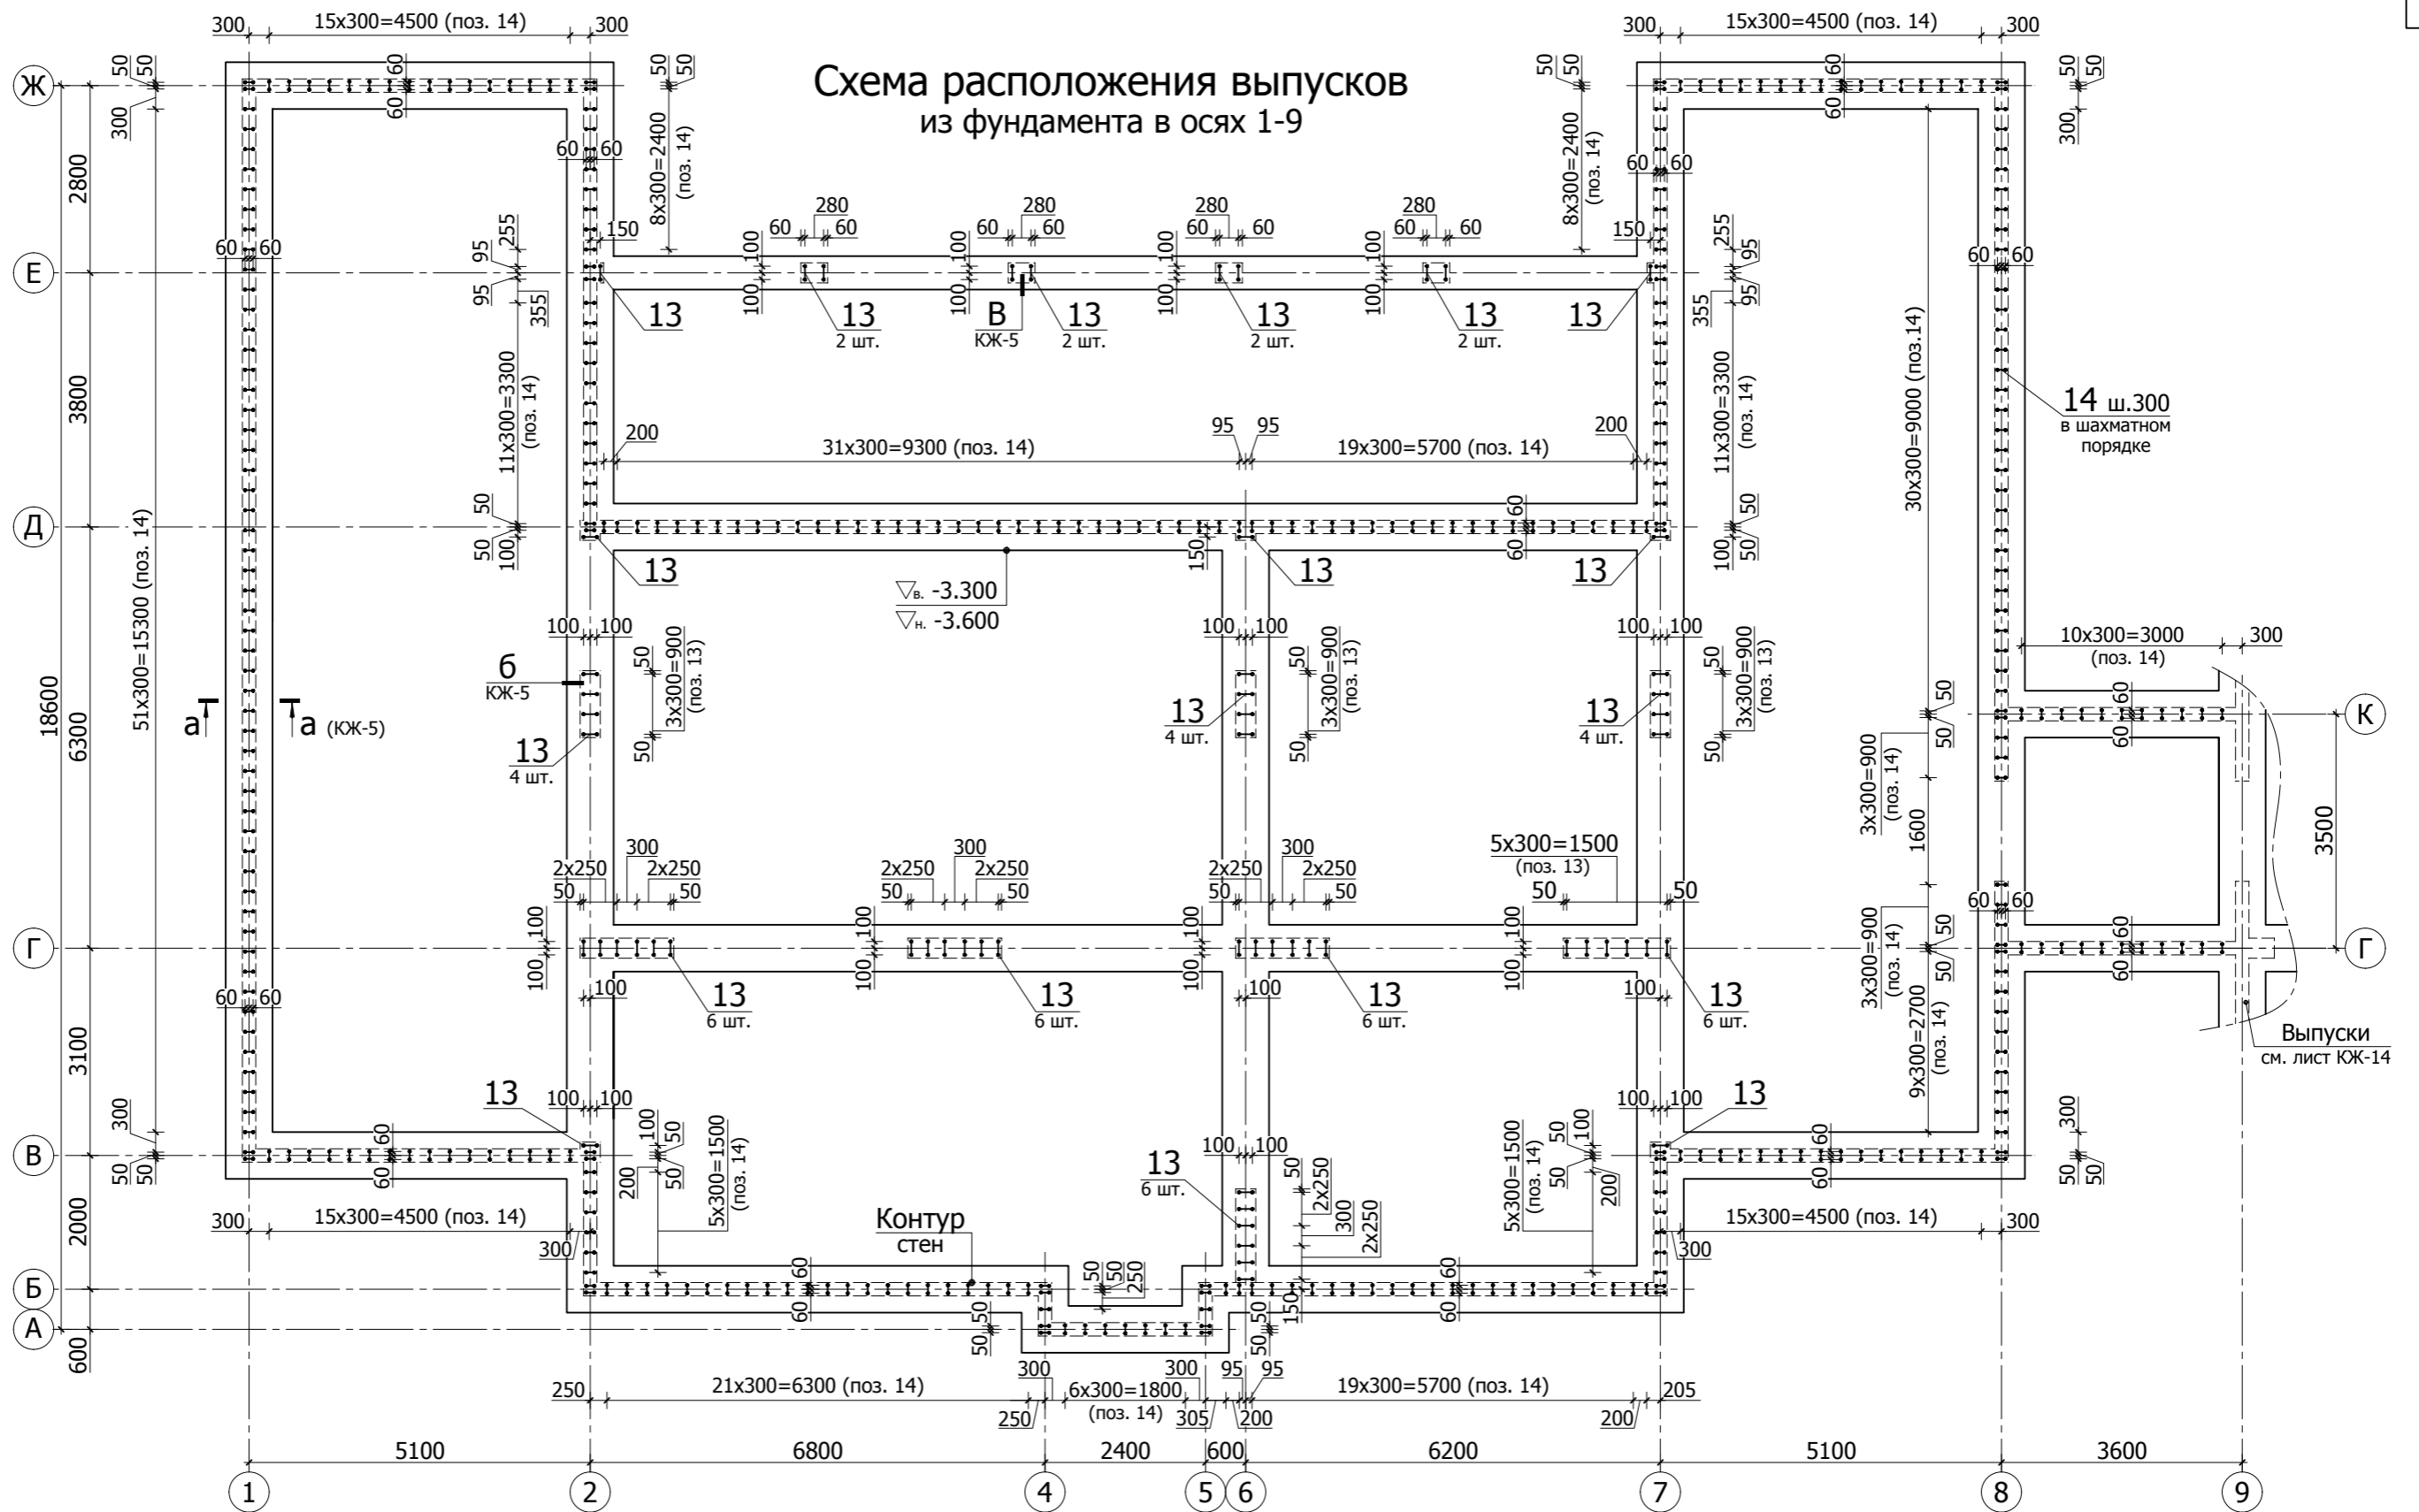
Схема расположения выпусков
из фундамента в осях 1-9

300 15x300=4500 (поз. 14) 300
300 15x300=4500 (поз. 14) 300

Ж
Е
Д
Г
В
Б
А
К

2800
3800
18600
6300
3100
2000
600
51x300=15300 (поз. 14)

50 50
300
60 60
8x300=2400 (поз. 14)
150
60 60
95 255
95 355
280
60 60
100
100
13
13
2 шт.
В
КЖ-5
14 ш.300
в шахматном порядке
30x300=9000 (поз.14)
11x300=3300 (поз. 14)
200
31x300=9300 (поз. 14)
95 95
19x300=5700 (поз. 14)
50
50 100
150
$\nabla$в. -3.300
$\nabla$н. -3.600
100 100
б
КЖ-5
3x300=900 (поз. 13)
13
4 шт.
a a (КЖ-5)
10x300=3000 (поз. 14)
300
3x300=900 (поз. 14)
1600
3500
300
2x250
50
5x300=1500 (поз. 13)
13
6 шт.
Выпуски
см. лист КЖ-14
9x300=2700 (поз. 14)
5x300=1500 (поз. 14)
200
Контур
стен
2x250
300
250
15x300=4500 (поз. 14)
300
250
21x300=6300 (поз. 14)
6x300=1800 (поз. 14)
305
95 95
200
19x300=5700 (поз. 14)
205
200
5100 6800 2400 600 6200 5100 3600
1 2 4 5 6 7 8 9